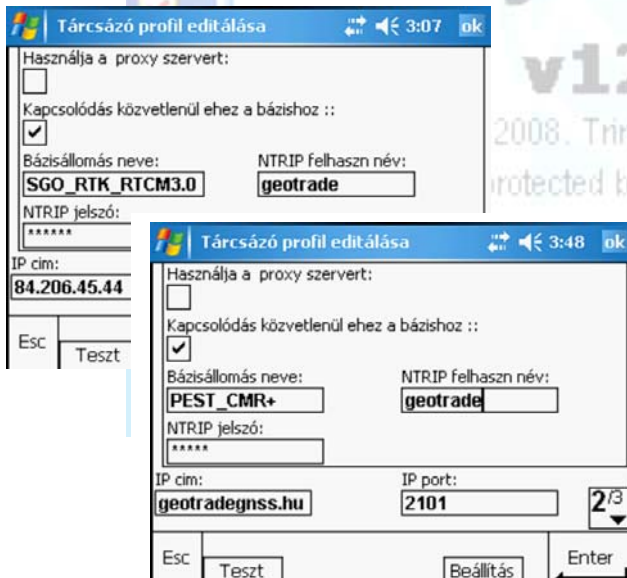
Tárcsázó profil editálása 3:07 ok

Használja a proxy szervert:

Kapcsolódás közvetlenül ehez a bázishoz ::

Bázisállomás neve: SGO_RTK_RTCM3.0

NTRIP felhaszn név: geotrade

NTRIP jelszó: ******

IP cim: 84.206.45.44

Esc

Teszt

v1

2008. Trir

protected b

Tárcsázó profil editálása 3:48 ok

Használja a proxy szervert:

Kapcsolódás közvetlenül ehez a bázishoz ::

Bázisállomás neve: PEST_CMR+

NTRIP felhaszn név: geotrade

NTRIP jelszó: *****

IP cim: geotradegnss.hu

IP port: 2101

2/3

Esc

Teszt

Beállítás

Enter